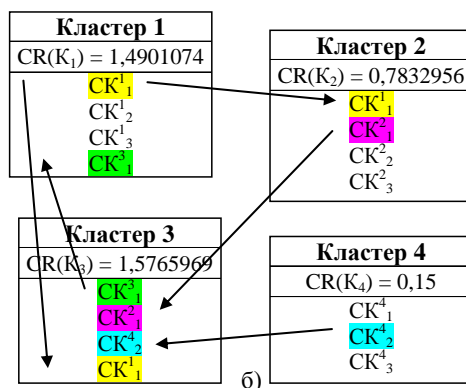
Кластер 1
CR(К$_1$) = 1,4901074
СК$^1_1$
СК$^1_2$
СК$^1_3$
СК$^3_1$

Кластер 2
CR(К$_2$) = 0,7832956
СК$^1_1$
СК$^2_1$
СК$^2_2$
СК$^2_3$

Кластер 3
CR(К$_3$) = 1,5765969
СК$^3_1$
СК$^2_1$
СК$^4_2$
СК$^1_1$

Кластер 4
CR(К$_4$) = 0,15
СК$^4_1$
СК$^4_2$
СК$^4_3$

б)